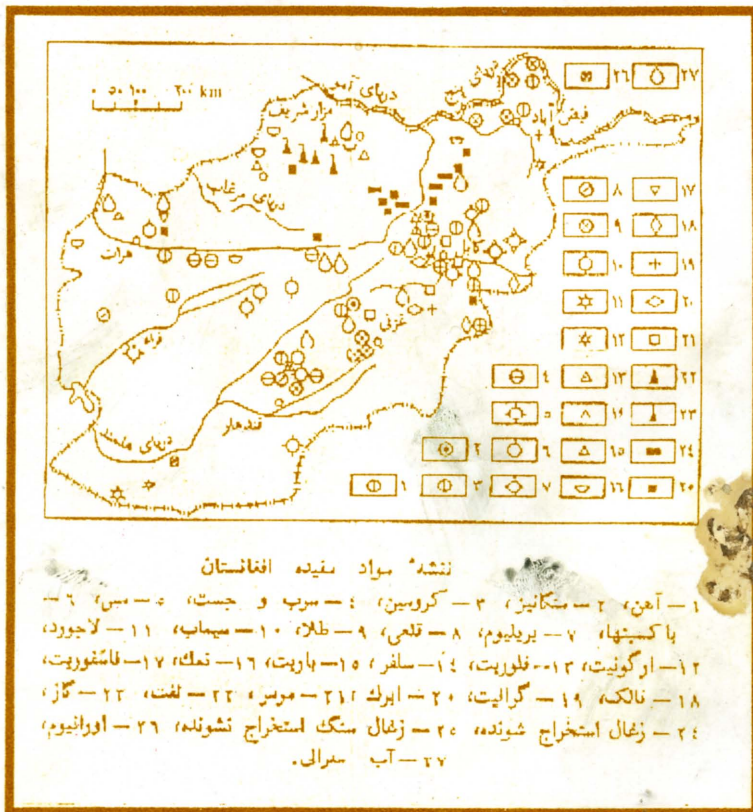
۰ ۵۰ ۱۰۰ ۲۰۰ km

دریای آمو
مزار شریف
دریای مرغاب
هرات
فیض آباد
غزنی
فراه
قندهار
دریای هلمند

| ۲۷ | | ۲۶ | |
|---|---|---|---|
| ۱۷ | | ۸ | |
| ۱۸ | | ۹ | |
| ۱۹ | | ۱۰ | |
| ۲۰ | | ۱۱ | |
| ۲۱ | | ۱۲ | |
| ۲۲ | | ۱۳ | |
| ۲۳ | | ۱۴ | |
| ۲۴ | | ۱۵ | |
| ۲۵ | | ۱۶ | |

۴ ۵ ۶ ۷ ۲ ۳ ۱

نقشهٔ مواد مفیده افغانستان

۱ — آهن، ۲ — منگانیز، ۳ — کرومین، ۴ — سرب و جست، ۵ — مس، ۶ — پاکمبنها، ۷ — بریلیوم، ۸ — تلعی، ۹ — طلا، ۱۰ — سیماب، ۱۱ — لاجورد، ۱۲ — اوگونیت، ۱۳ — فلوریت، ۱۴ — سلفر، ۱۵ — باریت، ۱۶ — نمک، ۱۷ — فاسفوریت، ۱۸ — تالک، ۱۹ — گرافیت، ۲۰ — ابرک ۲۱ — مرمر، ۲۲ — نفت، ۲۲ — گاز، ۲۴ — زغال استخراج شونده، ۲۵ — زغال سنگ استخراج نشونده، ۲۶ — اورانیوم، ۲۷ — آب معدنی.